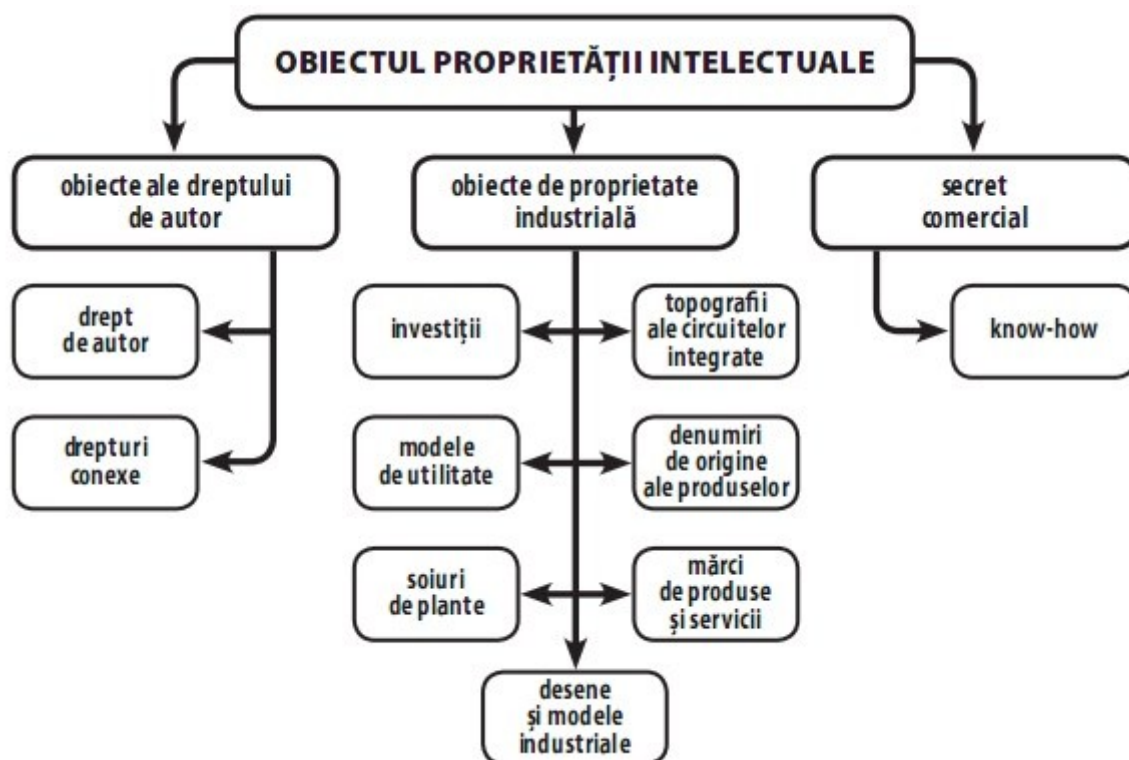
OBIECTUL PROPRIETĂȚII INTELECTUALE

obiecte ale dreptului de autor

obiecte de proprietate industrială

secret comercial

drept de autor

drepturi conexe

investiții

topografii ale circuitelor integrate

modele de utilitate

denumiri de origine ale produselor

soiuri de plante

mărci de produse și servicii

desene și modele industriale

know-how